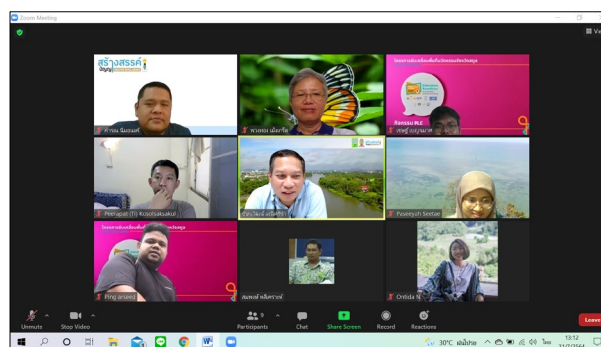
Zoom Meeting

สร้างสรรค์

ศักรม นิ่มจันทร์

พวงทอง มณีสวัสดิ์

กิจกรรม PLC

ทรงวุฒิ บุญชื่นมาศ

Peerapat (Ti) Kosolsaksakul

ปรีชา ไตรภพ ศรีจันทร์

Paseeyah Sextus

Ping arsaed

สมพงษ์ หลิคะราช

Onkda N

Unmute

Stop Video

Participants

Chat

Share Screen

Record

Reactions

Leave

30°C ฝนฟ้าคะนอง

13:12

31/7/2564